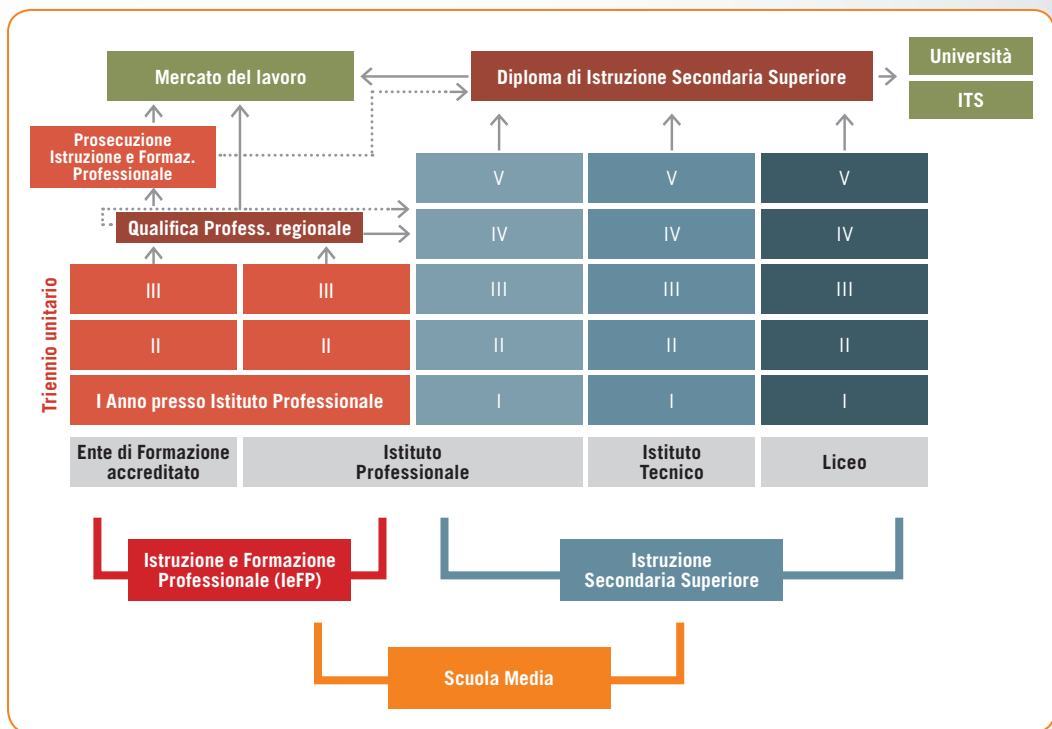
Mercato del lavoro

Diploma di Istruzione Secondaria Superiore

Università

ITS

Prosecuzione Istruzione e Formaz. Professionale

Qualifica Profess. regionale

Triennio unitario

| | | | | |
|---|---|---|---|---|
| | | V | V | V |
| | | IV | IV | IV |
| III | III | III | III | III |
| II | II | II | II | II |
| I Anno presso Istituto Professionale | | I | I | I |
| Ente di Formazione accreditato | Istituto Professionale | | Istituto Tecnico | Liceo |

Istruzione e Formazione Professionale (IeFP)

Istruzione Secondaria Superiore

Scuola Media